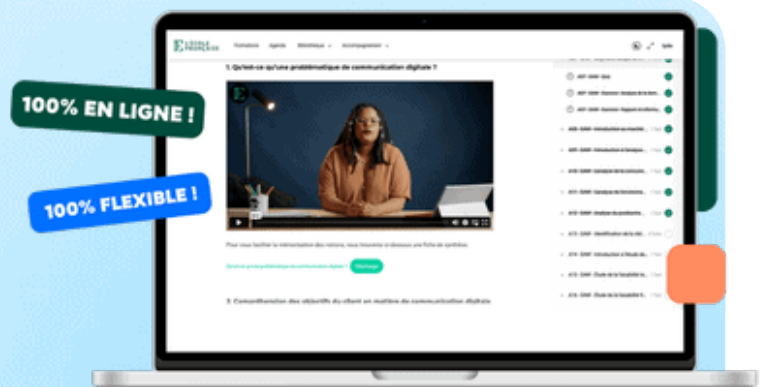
100% EN LIGNE !

100% FLEXIBLE !

L'ÉCOLE FRANÇAISE Formations Agenda Bibliothèque Accompagnement

1. Qu'est-ce qu'une problématique de communication digitale ?

Pour vous faciliter la mémorisation des notions, vous trouverez ci-dessous une fiche de synthèse.

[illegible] Télécharger

2. Compréhension des objectifs du client en matière de communication digitale

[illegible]

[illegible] Quiz

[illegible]

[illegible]

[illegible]

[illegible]

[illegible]

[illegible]

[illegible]

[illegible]

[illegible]

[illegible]

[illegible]

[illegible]